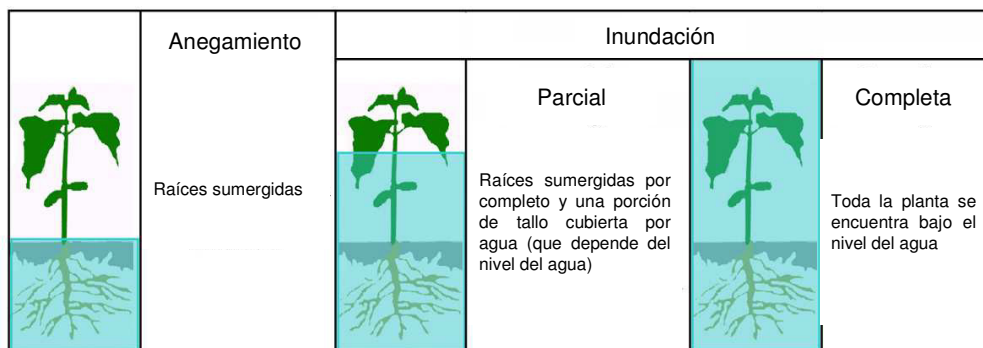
| | Anegamiento | Inundación | | | |
|---|---|---|---|---|---|
| | | | Parcial | | Completa |
| | Raíces sumergidas | | Raíces sumergidas por completo y una porción de tallo cubierta por agua (que depende del nivel del agua) | | Toda la planta se encuentra bajo el nivel del agua |